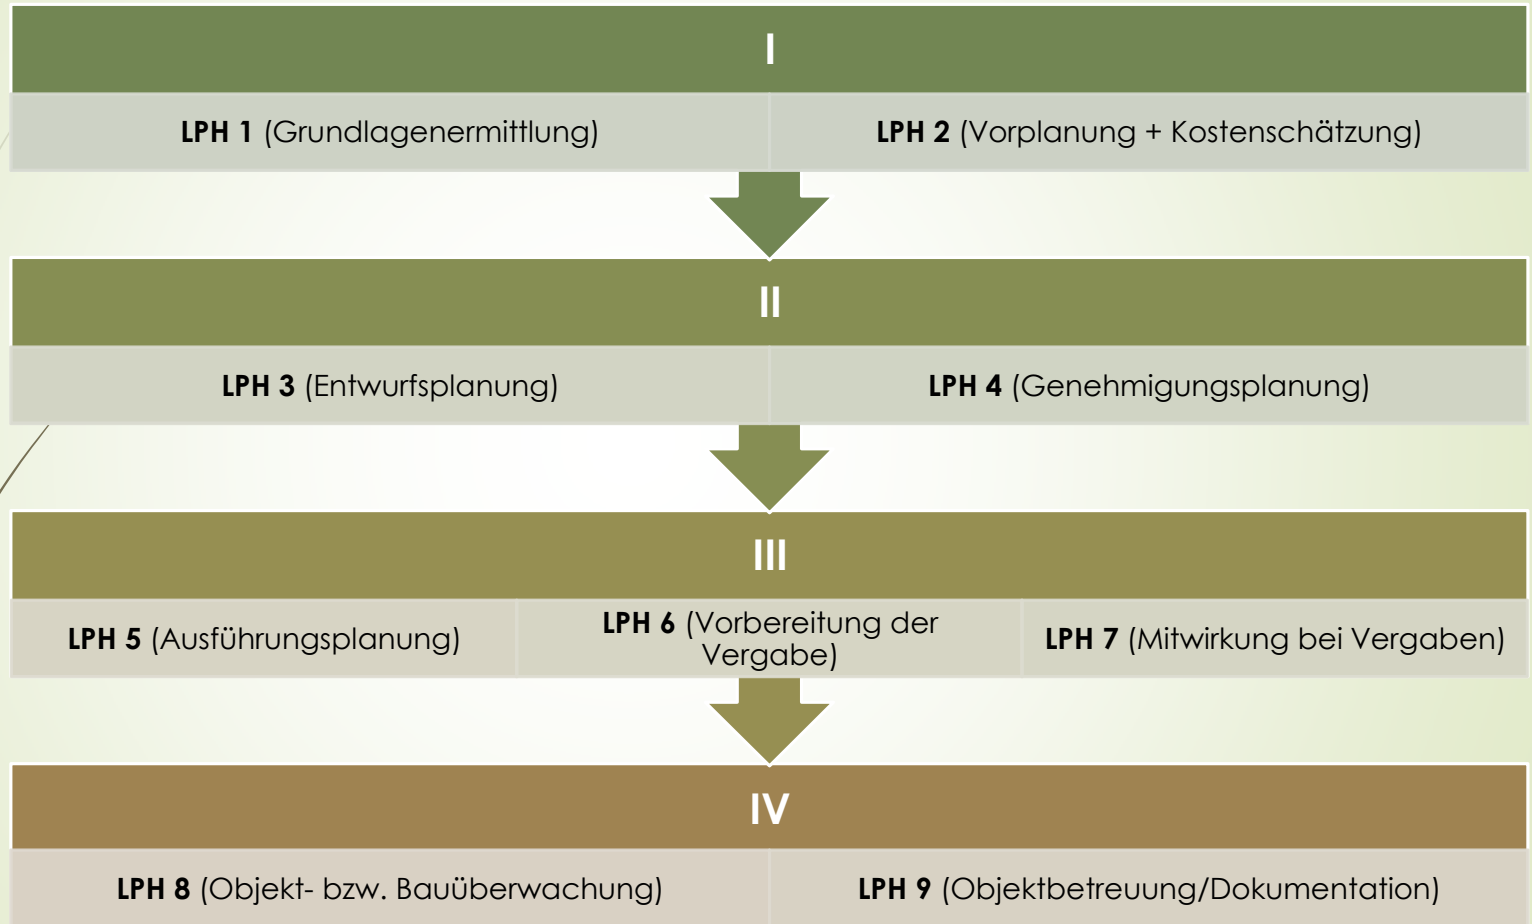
I

LPH 1 (Grundlagenermittlung)

LPH 2 (Vorplanung + Kostenschätzung)

II

LPH 3 (Entwurfsplanung)

LPH 4 (Genehmigungsplanung)

III

LPH 5 (Ausführungsplanung)

LPH 6 (Vorbereitung der Vergabe)

LPH 7 (Mitwirkung bei Vergaben)

IV

LPH 8 (Objekt- bzw. Bauüberwachung)

LPH 9 (Objektbetreuung/Dokumentation)